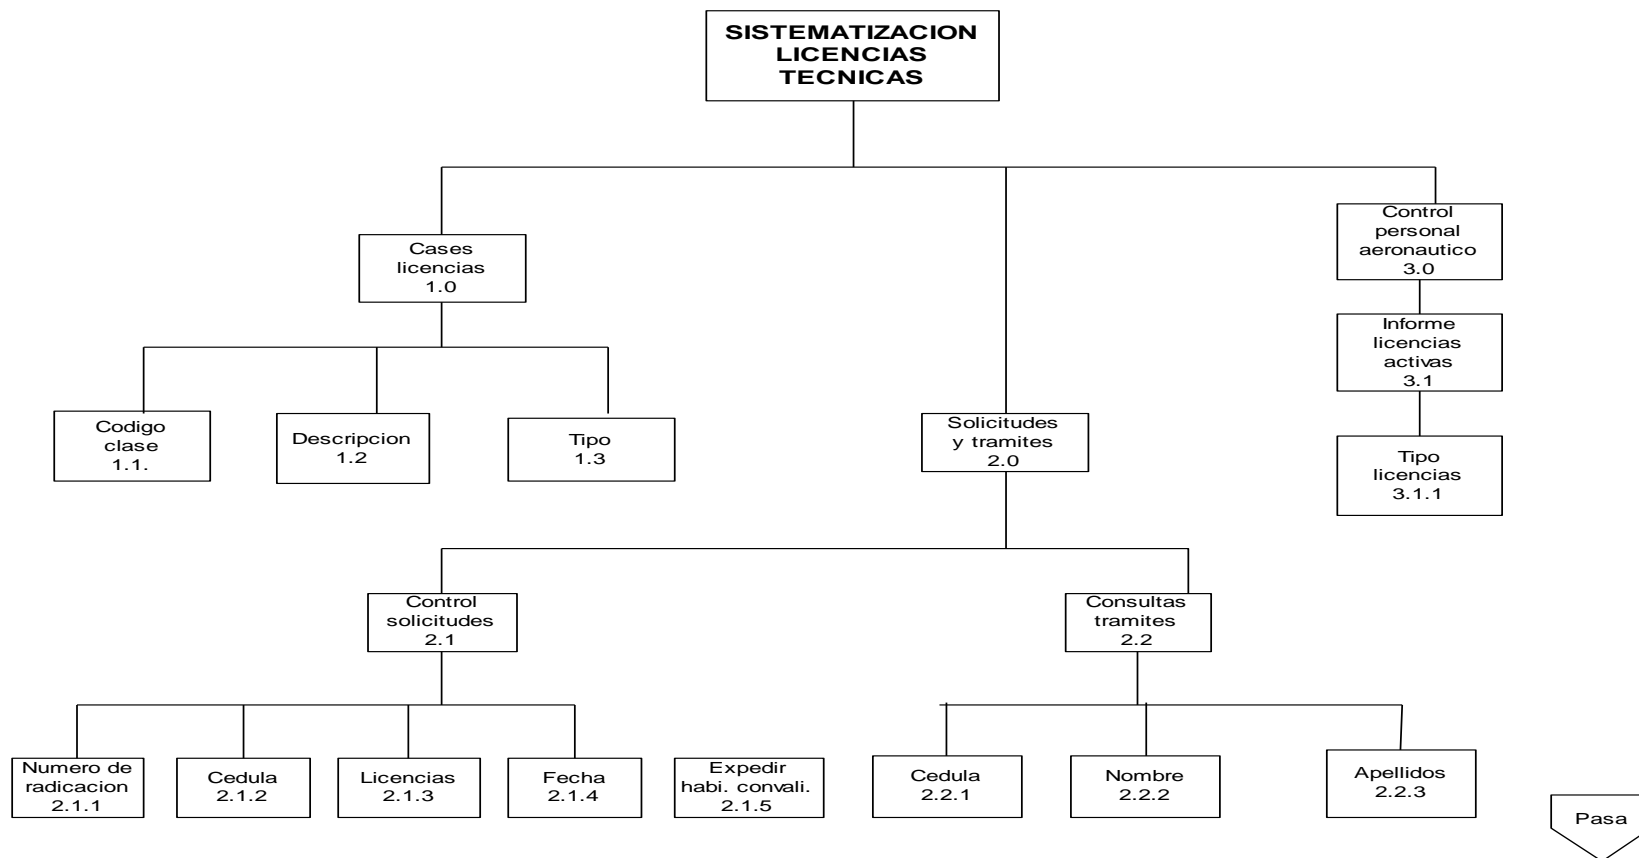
SISTEMATIZACION LICENCIAS TECNICAS

Cases licencias 1.0

Codigo clase 1.1.

Descripcion 1.2

Tipo 1.3

Solicitudes y tramites 2.0

Control solicitudes 2.1

Numero de radicacion 2.1.1

Cedula 2.1.2

Licencias 2.1.3

Fecha 2.1.4

Expedir habi. convali. 2.1.5

Consultas tramites 2.2

Cedula 2.2.1

Nombre 2.2.2

Apellidos 2.2.3

Control personal aeronautico 3.0

Informe licencias activas 3.1

Tipo licencias 3.1.1

Pasa